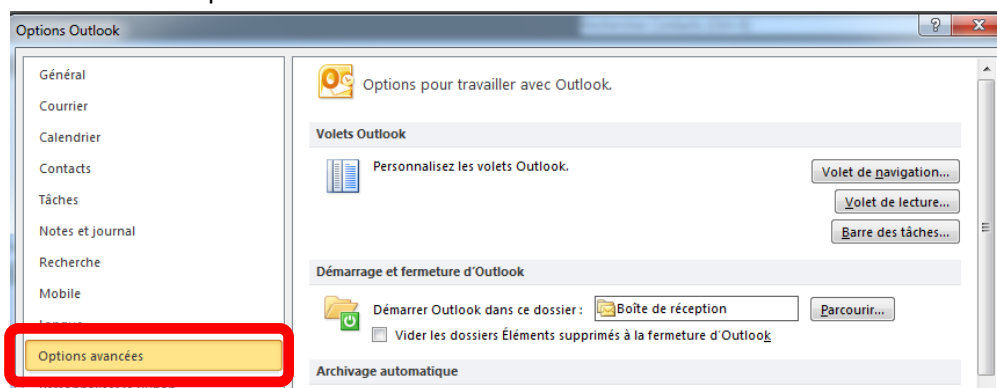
Options Outlook

Général
Courrier
Calendrier
Contacts
Tâches
Notes et journal
Recherche
Mobile
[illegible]
Options avancées

Options pour travailler avec Outlook.

Volets Outlook

Personnalisez les volets Outlook.

Volet de navigation...
Volet de lecture...
Barre des tâches...

Démarrage et fermeture d'Outlook

Démarrer Outlook dans ce dossier : Boîte de réception
Parcourir...
Vider les dossiers Éléments supprimés à la fermeture d'Outlook

Archivage automatique